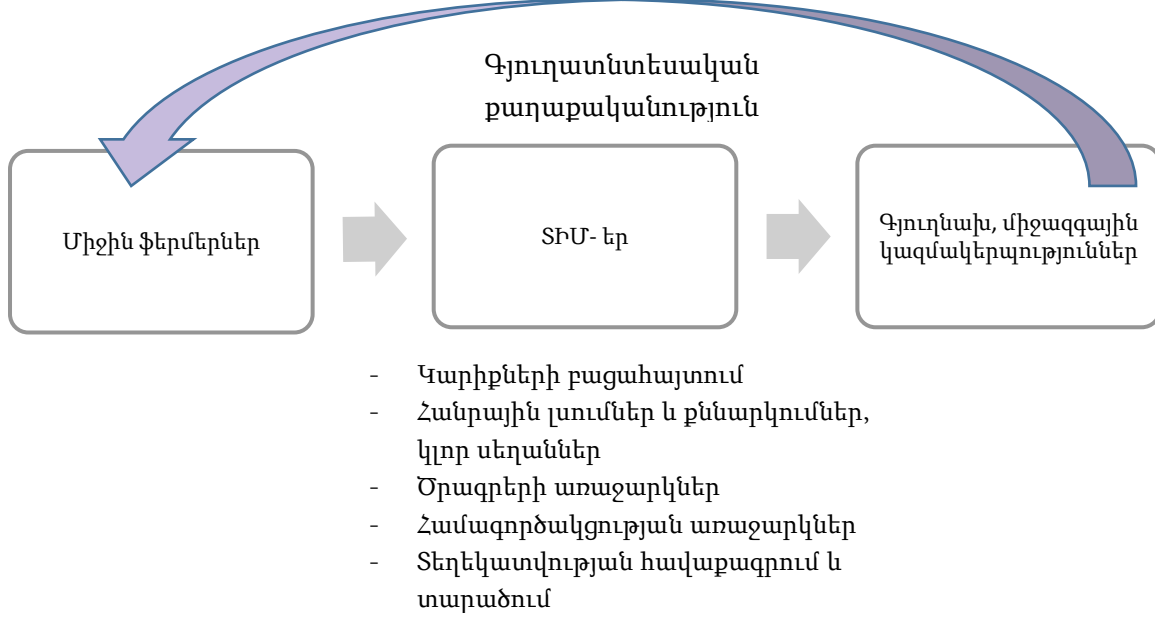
Գյուղատնտեսական քաղաքականություն

Միջին ֆերմերներ

ՏԻՄ- եր

Գյուղնախ, միջազգային կազմակերպություններ

- Կարիքների բացահայտում
- Հանրային լսումներ և քննարկումներ, կլոր սեղաններ
- Ծրագրերի առաջարկներ
- Համագործակցության առաջարկներ
- Տեղեկատվության հավաքագրում և տարածում